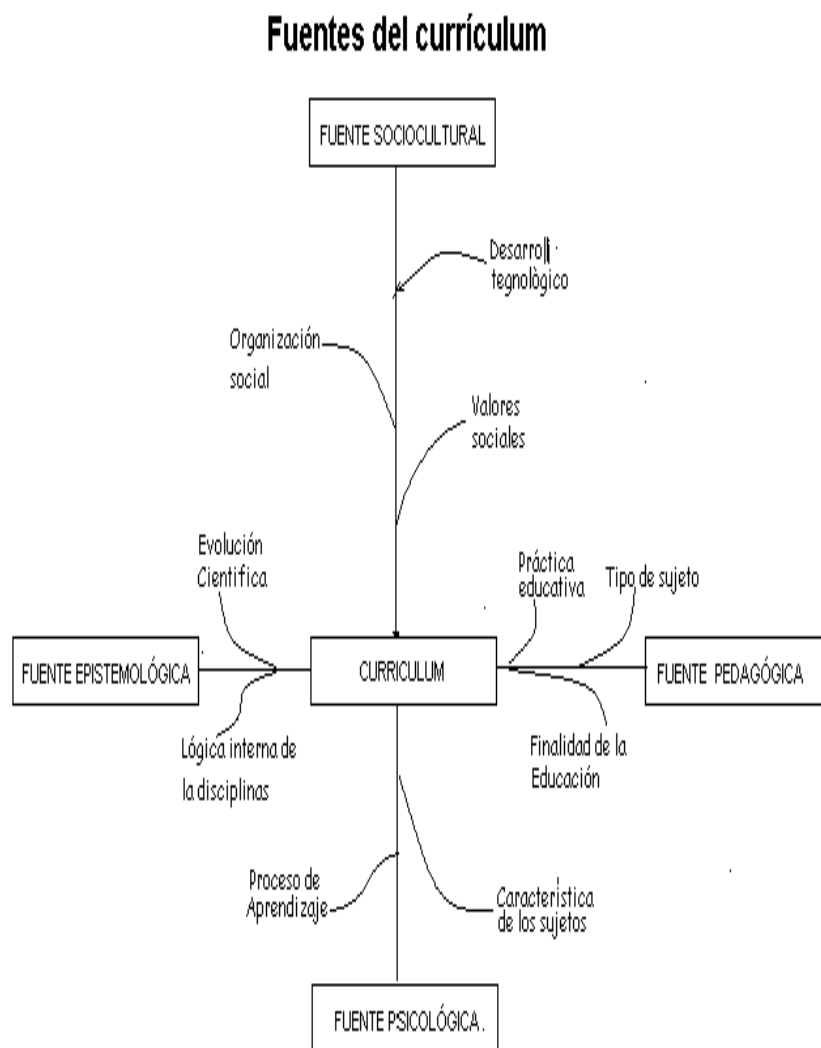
Fuentes del currículum

FUENTE SOCIOCULTURAL

Desarroll tegnològico

Organización social

Valores sociales

Evolución Cientifica

Práctica educativa

Tipo de sujeto

FUENTE EPISTEMOLÓGICA

CURRICULUM

FUENTE PEDAGÓGICA

Lógica interna de la disciplinas

Finalidad de la Educación

Proceso de Aprendizaje

Caracteristica de los sujetos

FUENTE PSICOLÓGICA.